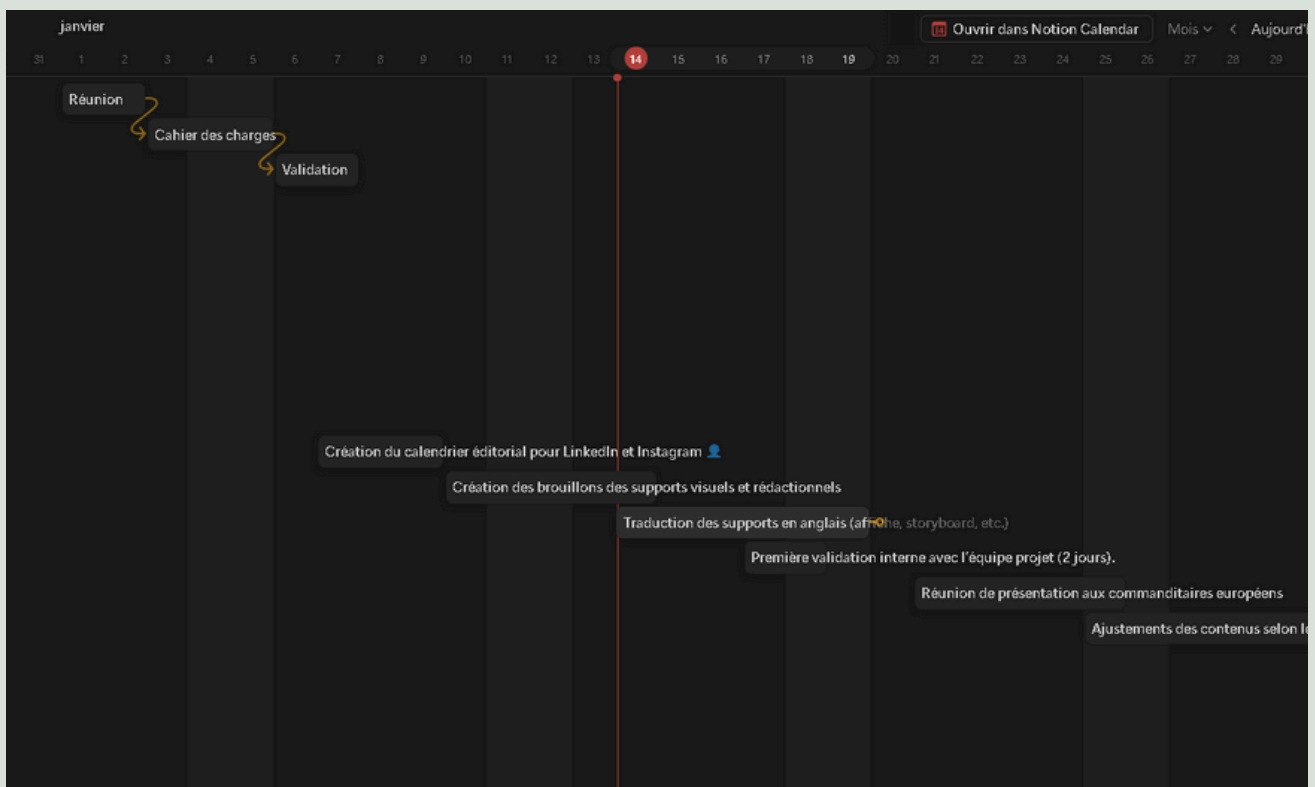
janvier

Ouvrir dans Notion Calendar Mois < Aujourd'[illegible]

31 1 2 3 4 5 6 7 8 9 10 11 12 13 14 15 16 17 18 19 20 21 22 23 24 25 26 27 28 29

Réunion

Cahier des charges

Validation

Création du calendrier éditorial pour LinkedIn et Instagram

Création des brouillons des supports visuels et rédactionnels

Traduction des supports en anglais (af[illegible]he, storyboard, etc.)

Première validation interne avec l'équipe projet (2 jours).

Réunion de présentation aux commanditaires européens

Ajustements des contenus selon le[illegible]